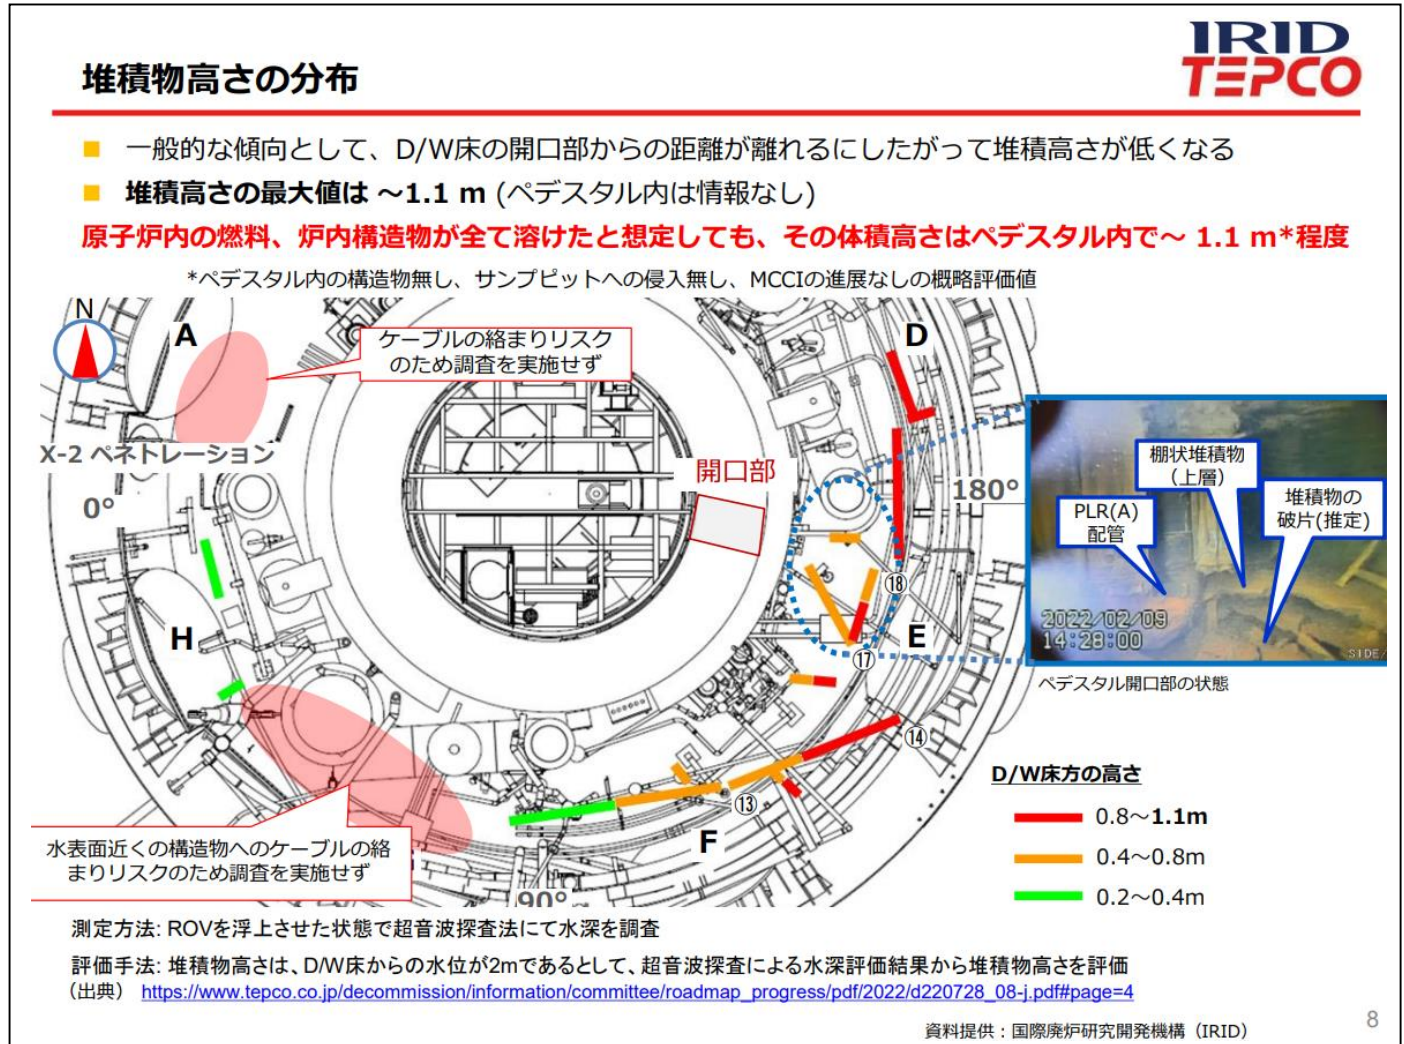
堆積物高さの分布

IRID
TEPCO

一般的な傾向として、D/W床の開口部からの距離が離れるにしたがって堆積高さが低くなる

堆積高さの最大値は ~1.1 m (ペデスタル内は情報なし)

原子炉内の燃料、炉内構造物が全て溶けたと想定しても、その体積高さはペデスタル内で~ 1.1 m*程度

*ペデスタル内の構造物無し、サンプピットへの侵入無し、MCCIの進展なしの概略評価値

N

A

ケーブルの絡まりリスクのため調査を実施せず

D

X-2 ペネトレーション

開口部

180°

0°

⑱

H

E

⑰

⑭

⑬

F

90°

水表面近くの構造物へのケーブルの絡まりリスクのため調査を実施せず

棚状堆積物(上層)

PLR(A)配管

堆積物の破片(推定)

2022/02/09
14:28:00

SIDE

ペデスタル開口部の状態

D/W床方の高さ

0.8~1.1m

0.4~0.8m

0.2~0.4m

測定方法: ROVを浮上させた状態で超音波探査法にて水深を調査

評価手法: 堆積物高さは、D/W床からの水位が2mであるとして、超音波探査による水深評価結果から堆積物高さを評価

(出典) https://www.tepco.co.jp/decommission/information/committee/roadmap_progress/pdf/2022/d220728_08-j.pdf#page=4

資料提供：国際廃炉研究開発機構 (IRID)

8